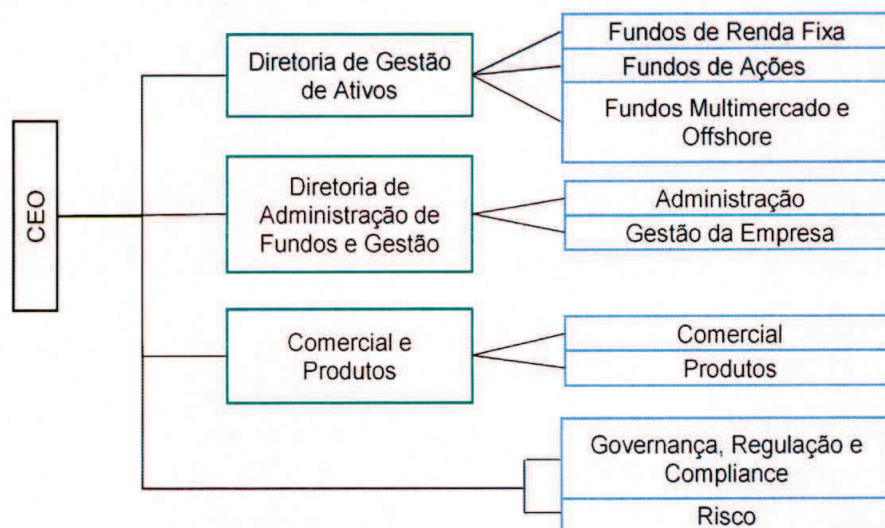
CEO

Diretoria de Gestão de Ativos

Fundos de Renda Fixa

Fundos de Ações

Fundos Multimercado e Offshore

Diretoria de Administração de Fundos e Gestão

Administração

Gestão da Empresa

Comercial e Produtos

Comercial

Produtos

Governança, Regulação e Compliance

Risco